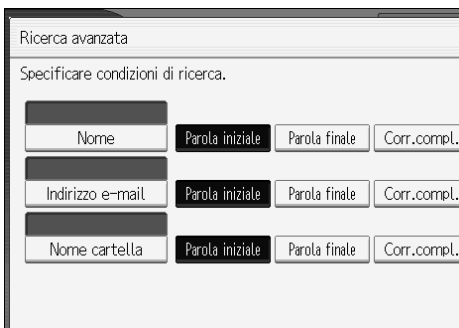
Ricerca avanzata

Specificare condizioni di ricerca.

Nome
Parola iniziale
Parola finale
Corr.compl.

Indirizzo e-mail
Parola iniziale
Parola finale
Corr.compl.

Nome cartella
Parola iniziale
Parola finale
Corr.compl.